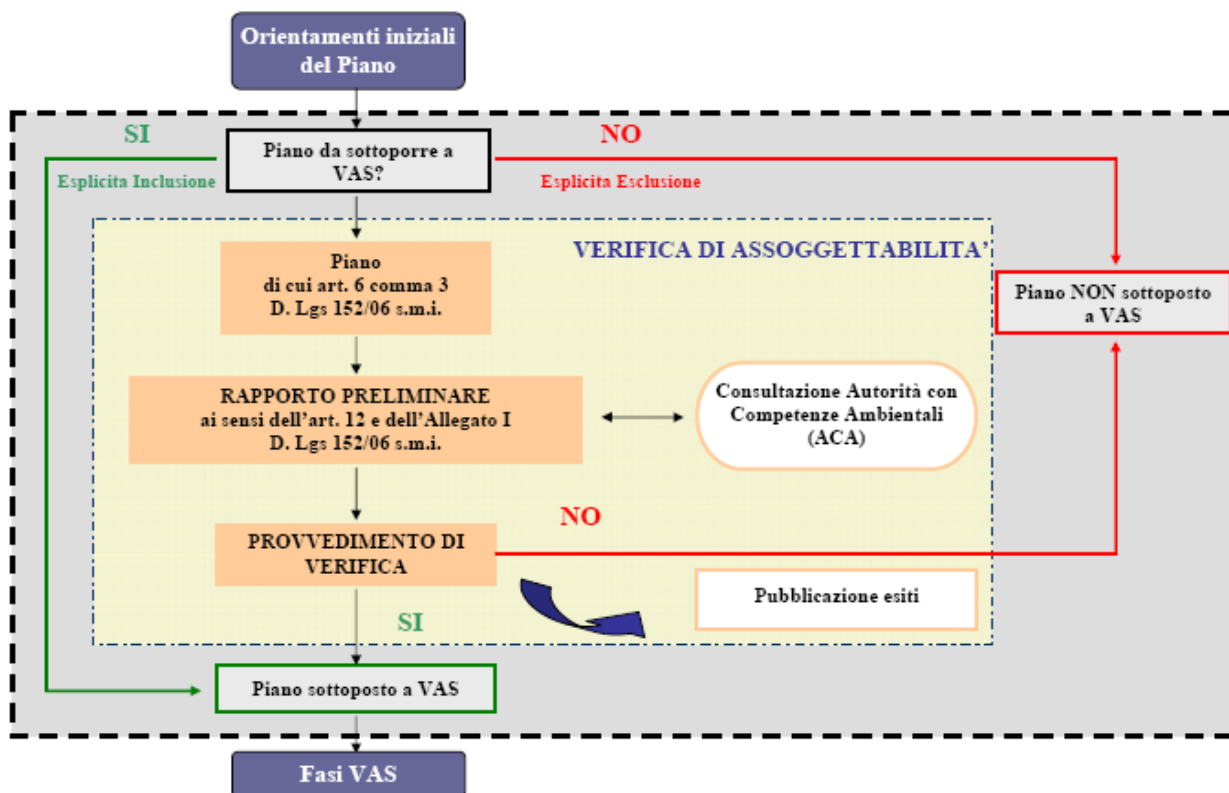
Orientamenti iniziali del Piano

SI

Esplicita Inclusione

Piano da sottoporre a VAS?

NO

Esplicita Esclusione

VERIFICA DI ASSOGGETTABILITA'

Piano di cui art. 6 comma 3 D. Lgs 152/06 s.m.i.

Piano NON sottoposto a VAS

RAPPORTO PRELIMINARE ai sensi dell'art. 12 e dell'Allegato I D. Lgs 152/06 s.m.i.

Consultazione Autorità con Competenze Ambientali (ACA)

NO

PROVVEDIMENTO DI VERIFICA

Pubblicazione esiti

SI

Piano sottoposto a VAS

Fasi VAS